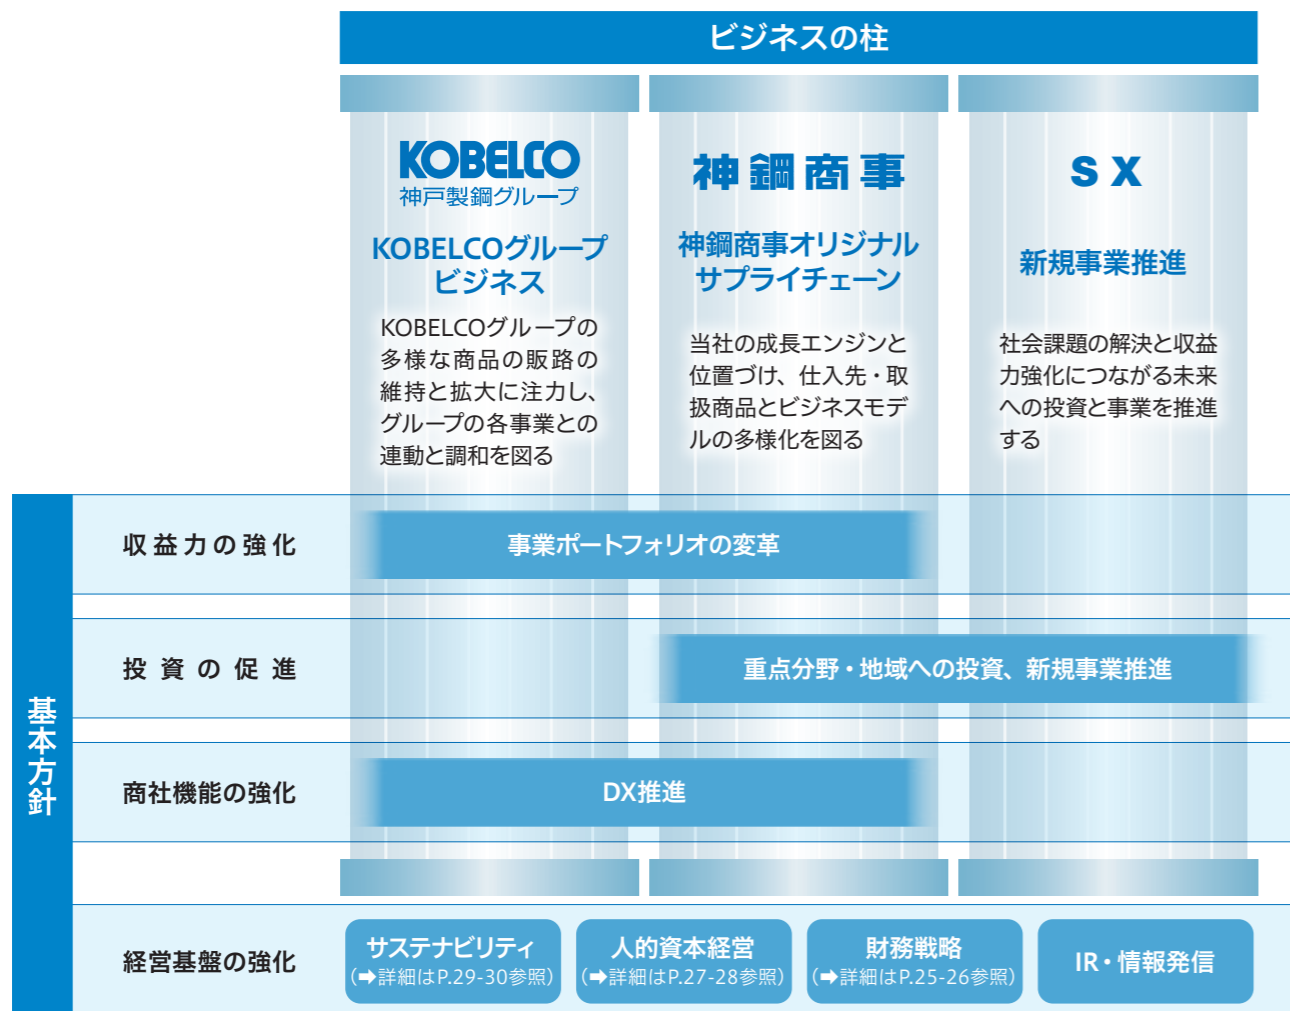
ビジネスの柱

KOBELCO
神戸製鋼グループ

KOBELCOグループビジネス

KOBELCOグループの多様な商品の販路の維持と拡大に注力し、グループの各事業との連動と調和を図る

神鋼商事

神鋼商事オリジナルサプライチェーン

当社の成長エンジンと位置づけ、仕入先・取扱商品とビジネスモデルの多様化を図る

SX

新規事業推進

社会課題の解決と収益力強化につながる未来への投資と事業を推進する

基本方針

収益力の強化

事業ポートフォリオの変革

投資の促進

重点分野・地域への投資、新規事業推進

商社機能の強化

DX推進

経営基盤の強化

サステナビリティ
(➡詳細はP.29-30参照)

人的資本経営
(➡詳細はP.27-28参照)

財務戦略
(➡詳細はP.25-26参照)

IR・情報発信